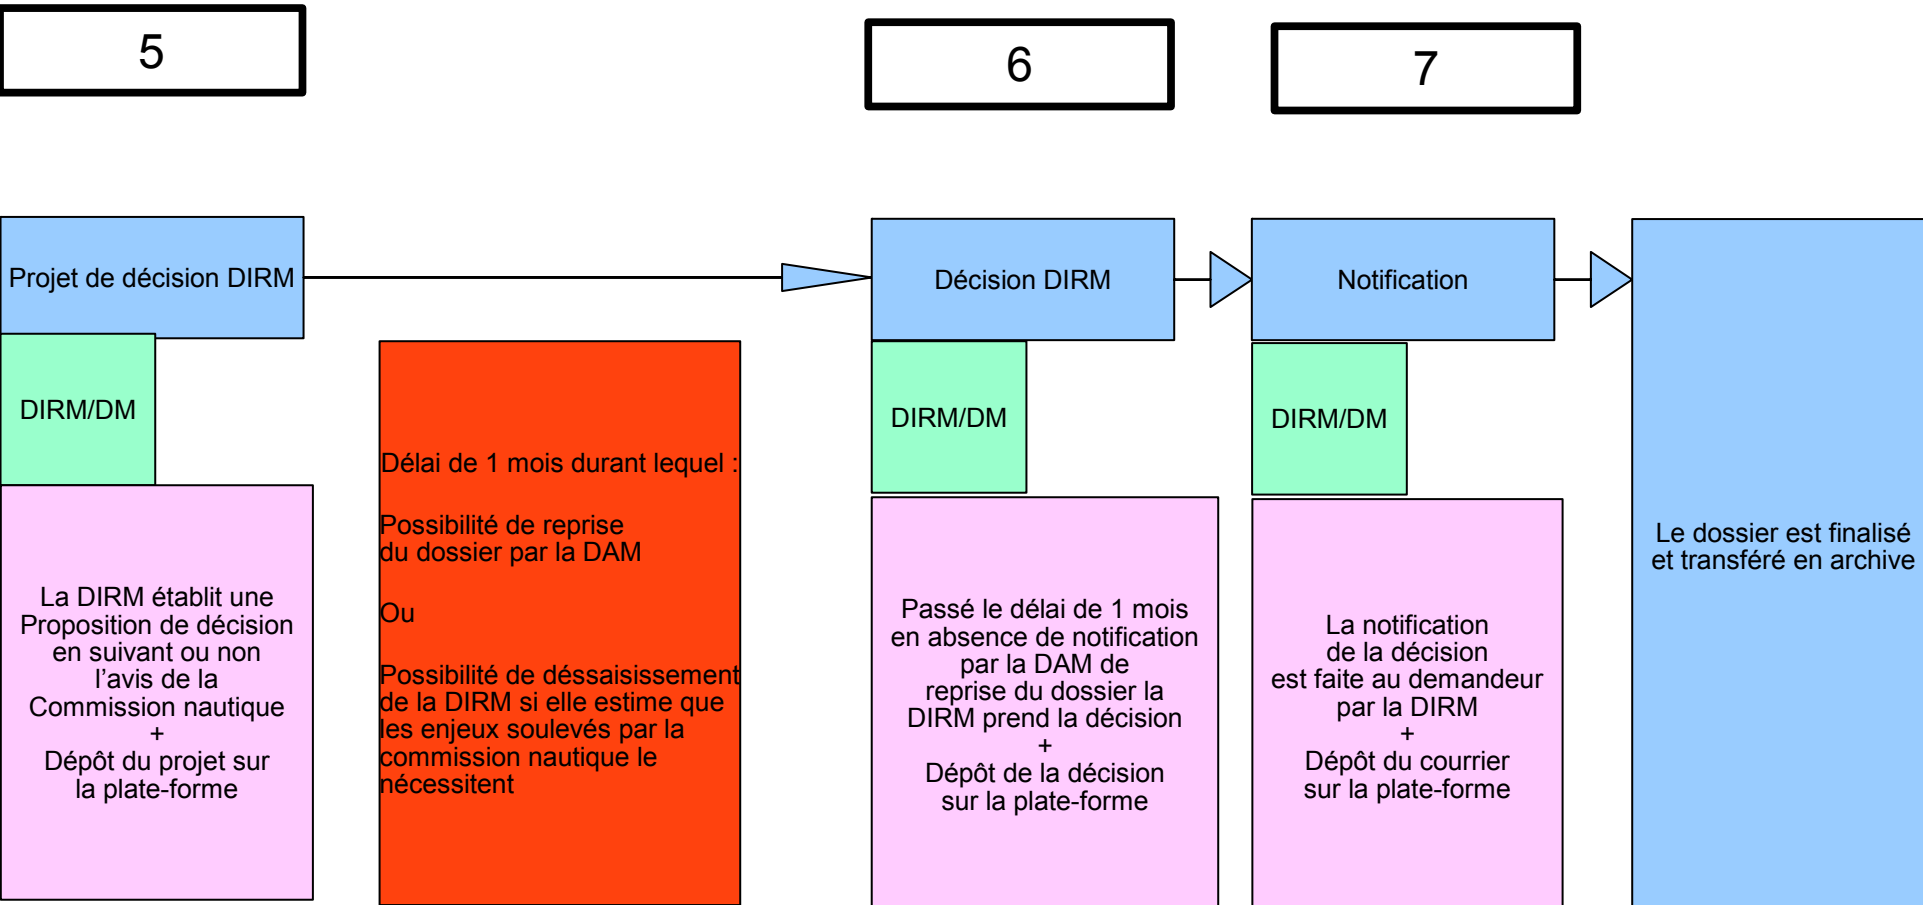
5

Projet de décision DIRM

DIRM/DM

La DIRM établit une Proposition de décision en suivant ou non l'avis de la Commission nautique
+
Dépôt du projet sur la plate-forme

Délai de 1 mois durant lequel :

Possibilité de reprise du dossier par la DAM

Ou

Possibilité de déssaisissement de la DIRM si elle estime que les enjeux soulevés par la commission nautique le nécessitent

6

Décision DIRM

DIRM/DM

Passé le délai de 1 mois en absence de notification par la DAM de reprise du dossier la DIRM prend la décision
+
Dépôt de la décision sur la plate-forme

7

Notification

DIRM/DM

La notification de la décision est faite au demandeur par la DIRM
+
Dépôt du courrier sur la plate-forme

Le dossier est finalisé et transféré en archive